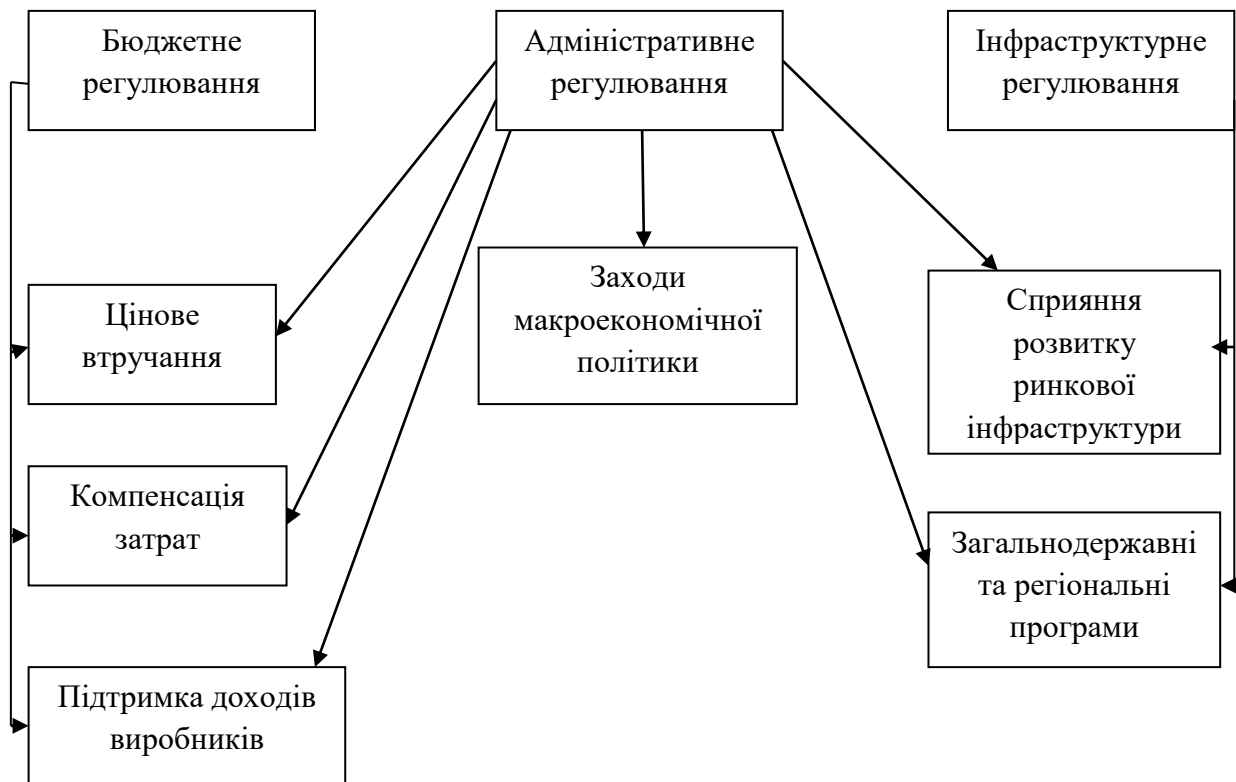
Бюджетне регулювання

Адміністративне регулювання

Інфраструктурне регулювання

Цінове втручання

Заходи макроекономічної політики

Сприяння розвитку ринкової інфраструктури

Компенсація затрат

Загальнодержавні та регіональні програми

Підтримка доходів виробників